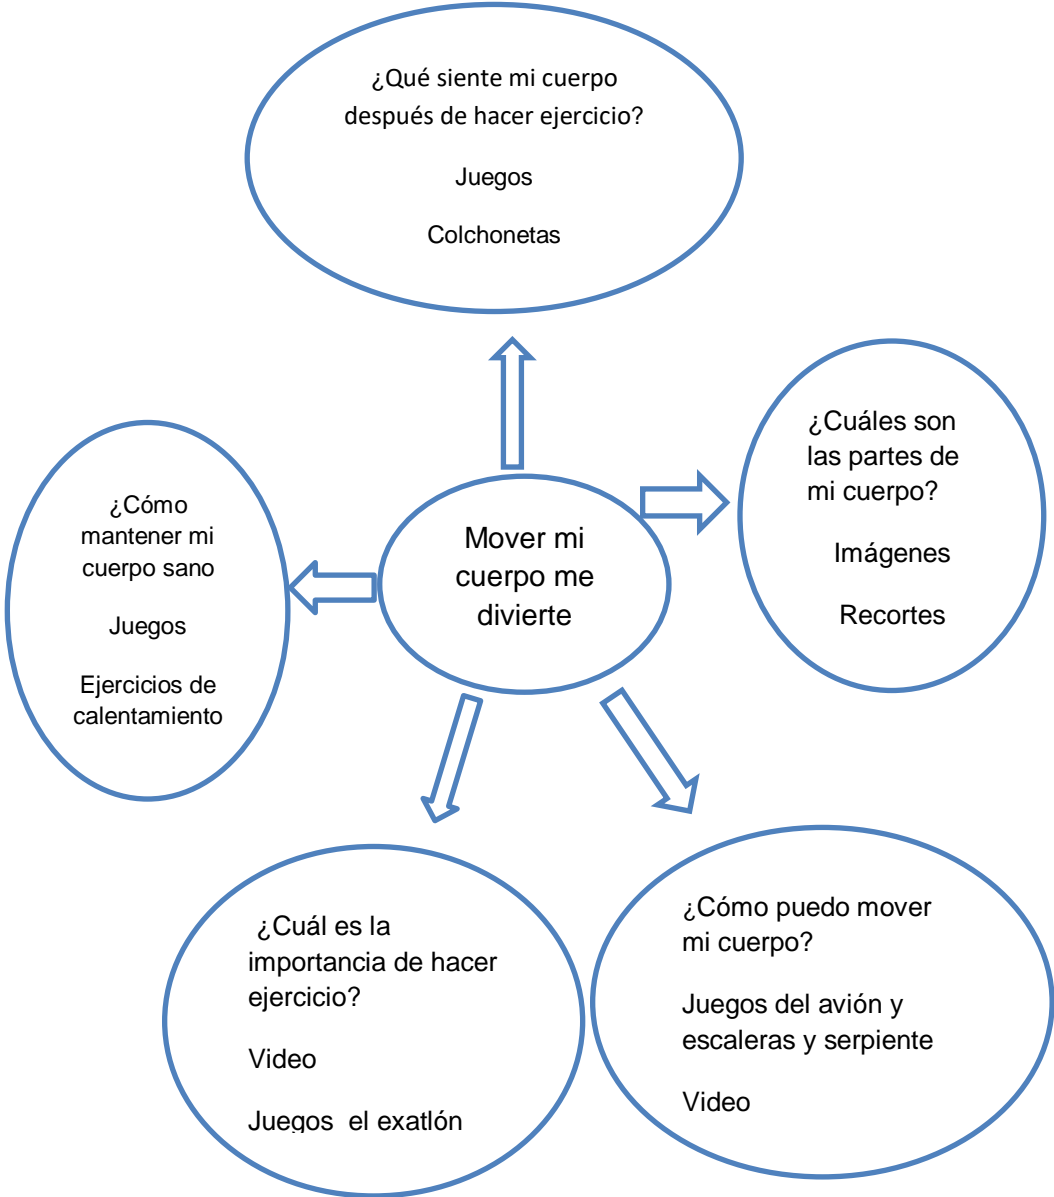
¿Qué siente mi cuerpo después de hacer ejercicio?

Juegos

Colchonetas

¿Cómo mantener mi cuerpo sano

Juegos

Ejercicios de calentamiento

Mover mi cuerpo me divierte

¿Cuáles son las partes de mi cuerpo?

Imágenes

Recortes

¿Cuál es la importancia de hacer ejercicio?

Video

Juegos el exatlón

¿Cómo puedo mover mi cuerpo?

Juegos del avión y escaleras y serpiente

Video